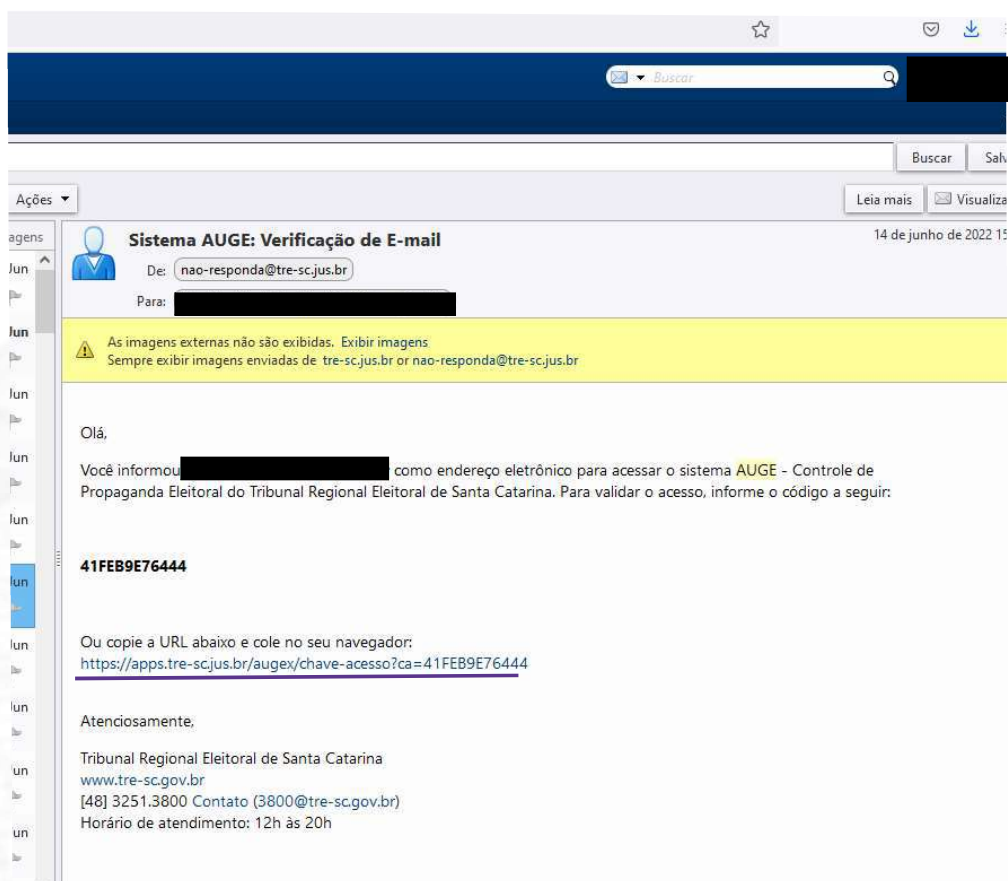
Buscar

Buscar Salv

Ações ▾

Leia mais Visualiza

agens
Jun
Jun
Jun
Jun
Jun
Jun
Jun
Jun
Jun
Jun
Jun

Sistema AUGE: Verificação de E-mail

14 de junho de 2022 15

De: nao-responda@tre-sc.jus.br

Para:

As imagens externas não são exibidas. Exibir imagens
Sempre exibir imagens enviadas de tre-sc.jus.br or nao-responda@tre-sc.jus.br

Olá,

Você informou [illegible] como endereço eletrônico para acessar o sistema AUGE - Controle de Propaganda Eleitoral do Tribunal Regional Eleitoral de Santa Catarina. Para validar o acesso, informe o código a seguir:

41FEB9E76444

Ou copie a URL abaixo e cole no seu navegador:
https://apps.tre-sc.jus.br/augex/chave-acesso?ca=41FEB9E76444

Atenciosamente,

Tribunal Regional Eleitoral de Santa Catarina
www.tre-sc.gov.br
[48] 3251.3800 Contato (3800@tre-sc.gov.br)
Horário de atendimento: 12h às 20h